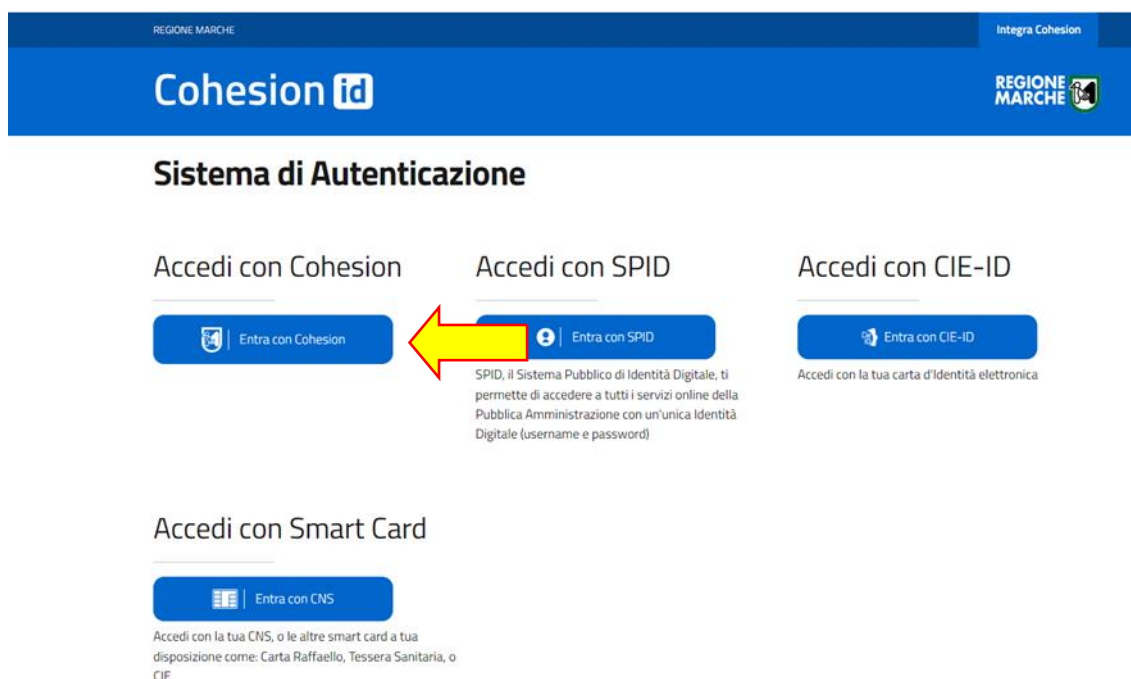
REGIONE MARCHE

Integra Cohesion

Cohesion id

REGIONE MARCHE

Sistema di Autenticazione

Accedi con Cohesion

Entra con Cohesion

Accedi con SPID

Entra con SPID

SPID, il Sistema Pubblico di Identità Digitale, ti permette di accedere a tutti i servizi online della Pubblica Amministrazione con un'unica Identità Digitale (username e password)

Accedi con CIE-ID

Entra con CIE-ID

Accedi con la tua carta d'Identità elettronica

Accedi con Smart Card

Entra con CNS

Accedi con la tua CNS, o le altre smart card a tua disposizione come: Carta Raffaello, Tessera Sanitaria, o CIE